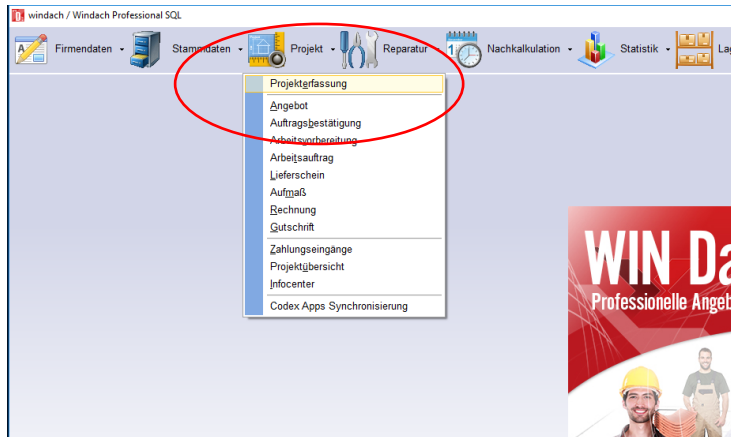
windach / Windach Professional SQL

Firmendaten · Stammdaten · Projekt · Reparatur · Nachkalkulation · Statistik · La

Projekterfassung
Angebot
Auftragsbestätigung
Arbeitsvorbereitung
Arbeitsauftrag
Lieferschein
Aufmaß
Rechnung
Gutschrift
Zahlungseingänge
Projektübersicht
Infocenter
Codex Apps Synchronisierung

WIN Da
Professionelle Angeb